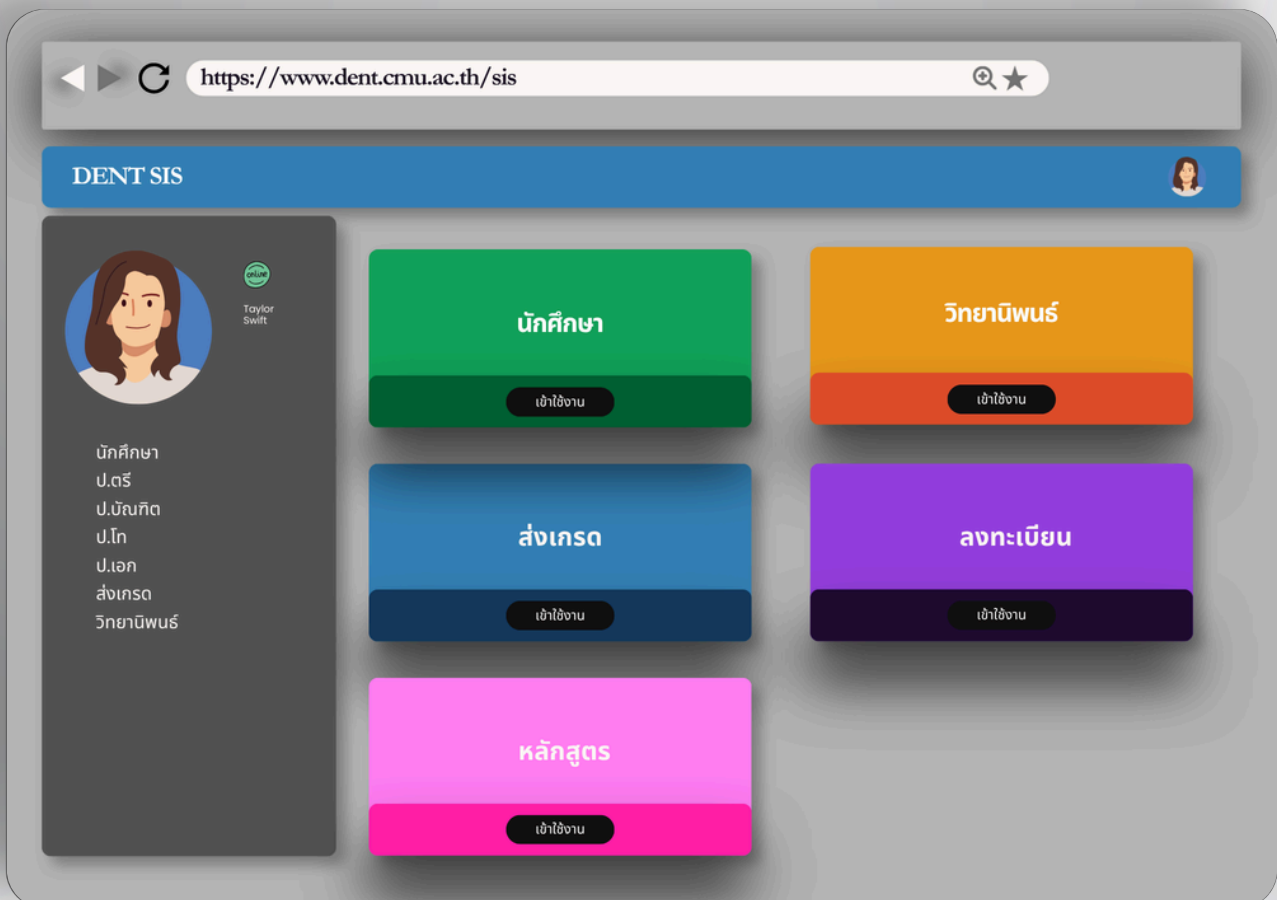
https://www.dent.cmu.ac.th/sis

DENT SIS

online

Taylor Swift

นักศึกษา
ป.ตรี
ป.บัณฑิต
ป.โท
ป.เอก
ส่งเกรด
วิทยานิพนธ์

นักศึกษา
เข้าใช้งาน

วิทยานิพนธ์
เข้าใช้งาน

ส่งเกรด
เข้าใช้งาน

ลงทะเบียน
เข้าใช้งาน

หลักสูตร
เข้าใช้งาน